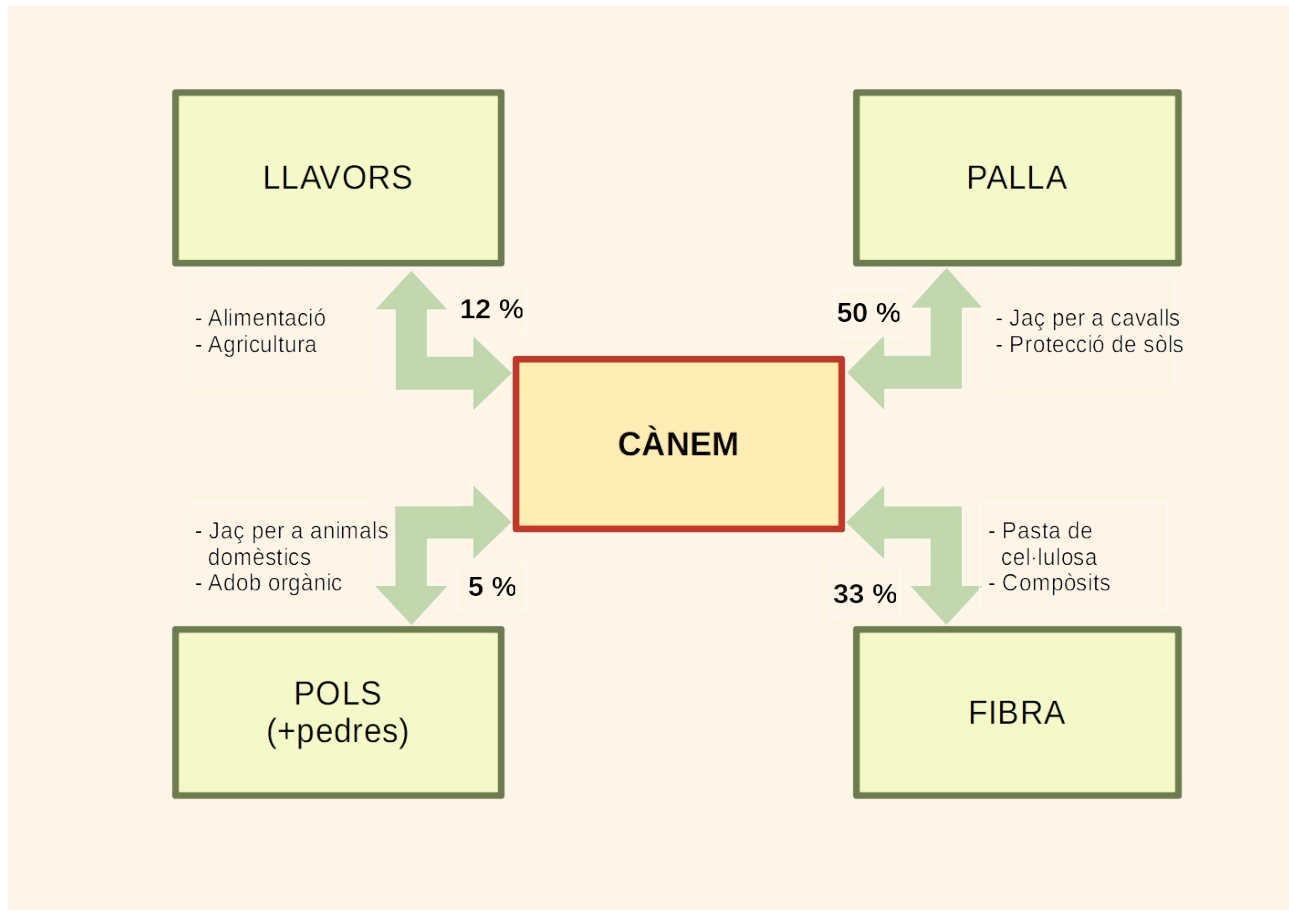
LLAVORS

PALLA

- Alimentació
- Agricultura

12 %

50 %

- Jaç per a cavalls
- Protecció de sòls

CÀNEM

- Jaç per a animals domèstics
- Adob orgànic

5 %

- Pasta de cel·lulosa
- Compòsits

33 %

POLS
(+pedres)

FIBRA